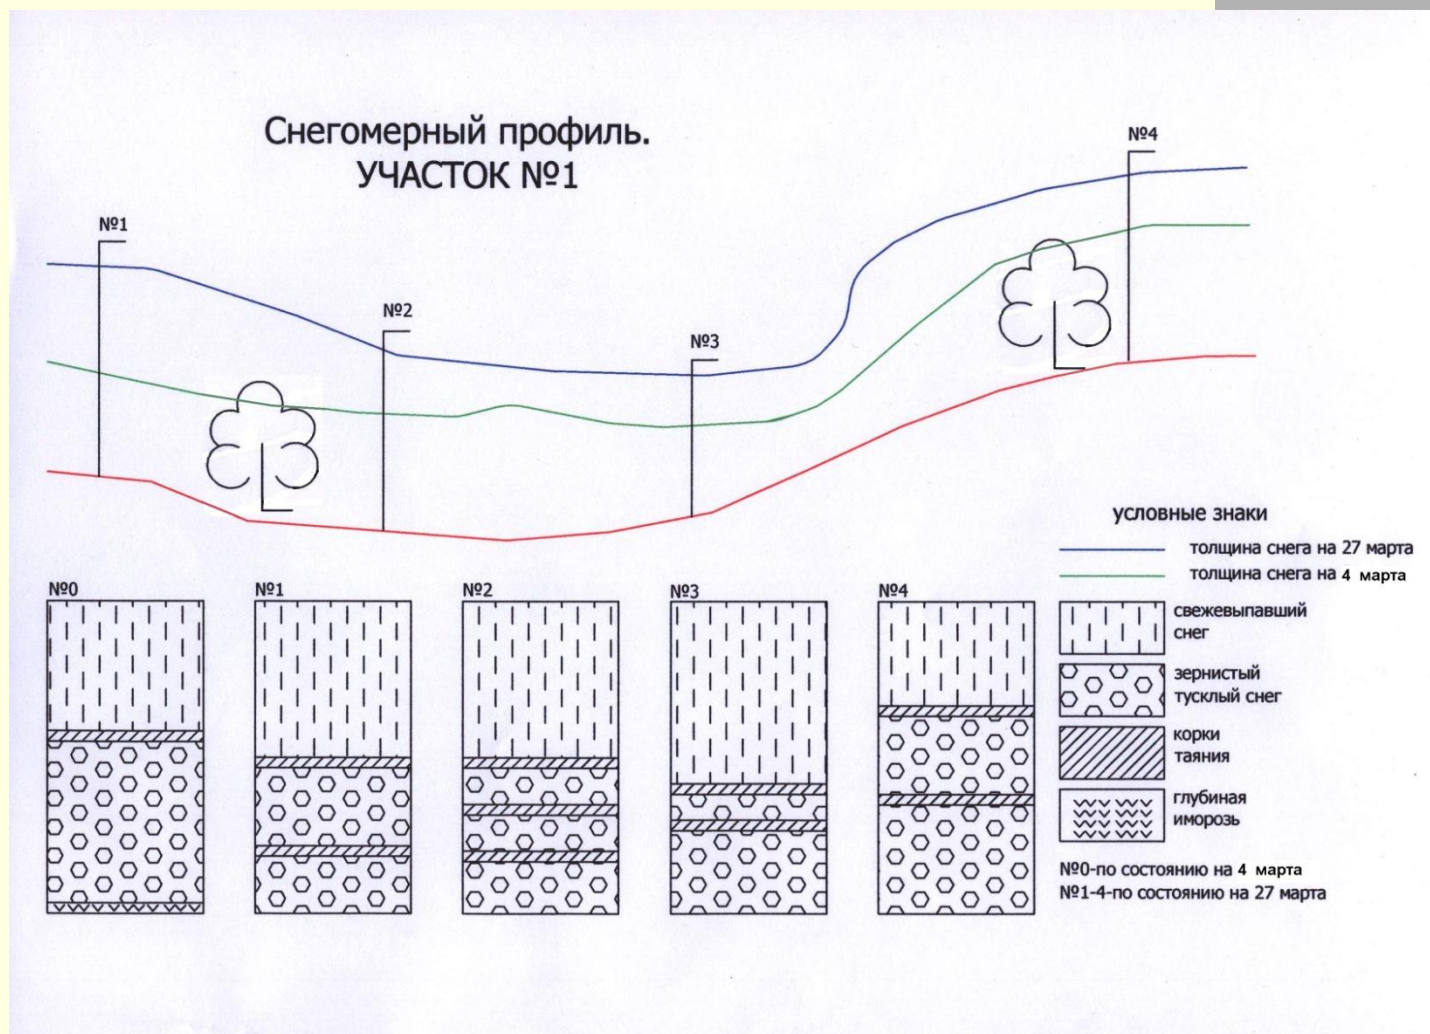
Снегомерный профиль.
УЧАСТОК №1

№1

№2

№3

№4

условные знаки

толщина снега на 27 марта

толщина снега на 4 марта

№0

№1

№2

№3

№4

свежевыпавший снег

зернистый тусклый снег

корки таяния

глубиная иморозь

№0-по состоянию на 4 марта
№1-4-по состоянию на 27 марта